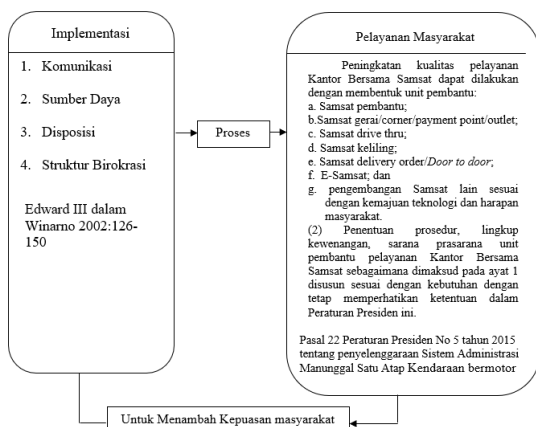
Implementasi

1. Komunikasi

2. Sumber Daya

3. Disposisi

4. Struktur Birokrasi

Edward III dalam Winarno 2002:126-150

Proses

Pelayanan Masyarakat

Peningkatan kualitas pelayanan Kantor Bersama Samsat dapat dilakukan dengan membentuk unit pembantu:
a. Samsat pembantu;
b.Samsat gerai/corner/payment point/outlet;
c. Samsat drive thru;
d. Samsat keliling;
e. Samsat delivery order/*Door to door*;
f. E-Samsat; dan
g. pengembangan Samsat lain sesuai dengan kemajuan teknologi dan harapan masyarakat.
(2) Penentuan prosedur, lingkup kewenangan, sarana prasarana unit pembantu pelayanan Kantor Bersama Samsat sebagaimana dimaksud pada ayat 1 disusun sesuai dengan kebutuhan dengan tetap memperhatikan ketentuan dalam Peraturan Presiden ini.

Pasal 22 Peraturan Presiden No 5 tahun 2015 tentang penyelenggaraan Sistem Administrasi Manunggal Satu Atap Kendaraan bermotor

Untuk Menambah Kepuasan masyarakat